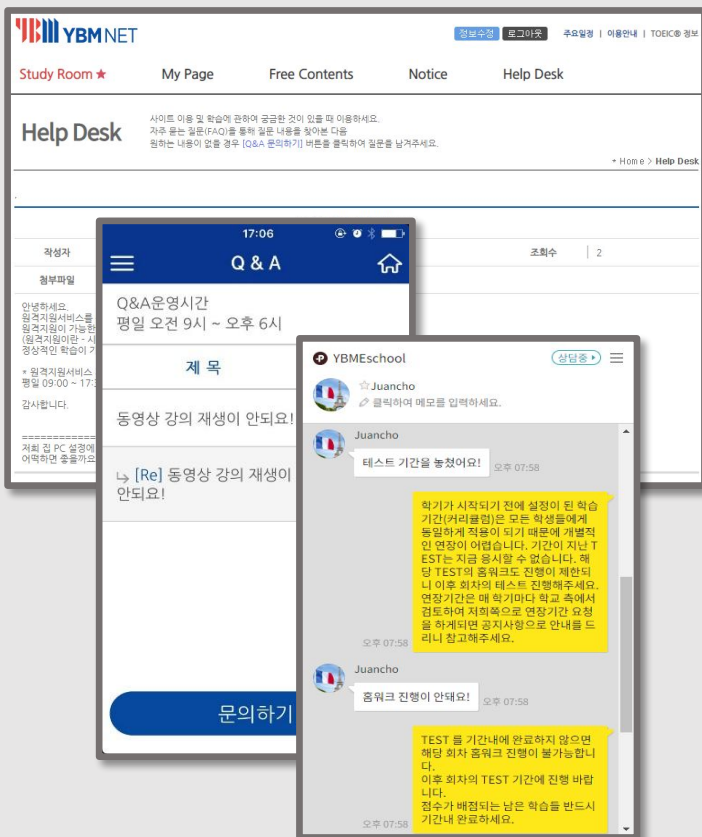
YBM NET

정보수정 로그아웃 주요일정 | 이용안내 | TOEIC® 정보

Study Room ★ My Page Free Contents Notice Help Desk

Help Desk

사이트 이용 및 학습에 관하여 궁금한 것이 있을 때 이용하세요.
자주 묻는 질문(FAQ)를 통해 질문 내용을 찾아본 다음
원하는 내용이 없을 경우 [Q&A 문의하기] 버튼을 클릭하여 질문을 남겨주세요.

Home > Help Desk

작성자

조회수 | 2

첨부파일

안녕하세요.
원격지원서비스를
원격지원이 가능한
(원격지원이란 - 시
정상적인 학습이 가

* 원격지원서비스
평일 09:00 ~ 17:3

감사합니다.

============
저희 집 PC 설정에
어떡하면 좋을까요

17:06

Q & A

Q&A운영시간
평일 오전 9시 ~ 오후 6시

제 목

동영상 강의 재생이 안되요!

↳ [Re] 동영상 강의 재생이 안되요!

문의하기

YBMEschool

상담중

Juancho
클릭하여 메모를 입력하세요.

Juancho
테스트 기간을 놓쳤어요!
오후 07:58

학기가 시작되기 전에 설정이 된 학습기간(커리큘럼)은 모든 학생들에게 동일하게 적용이 되기 때문에 개별적인 연장이 어렵습니다. 기간이 지난 TEST는 지금 응시할 수 없습니다. 해당 TEST의 홈워크도 진행이 제한되니 이후 회차의 테스트 진행해주세요. 연장기간은 매 학기마다 학교 측에서 검토하여 저희쪽으로 연장기간 요청을 하게되면 공지사항으로 안내를 드리니 참고해주세요.
오후 07:58

Juancho
홈워크 진행이 안돼요!
오후 07:58

TEST 를 기간내에 완료하지 않으면 해당 회차 홈워크 진행이 불가능합니다.
이후 회차의 TEST 기간에 진행 바랍니다.
점수가 배점되는 남은 학습를 반드시 기간내 완료하세요.
오후 07:58